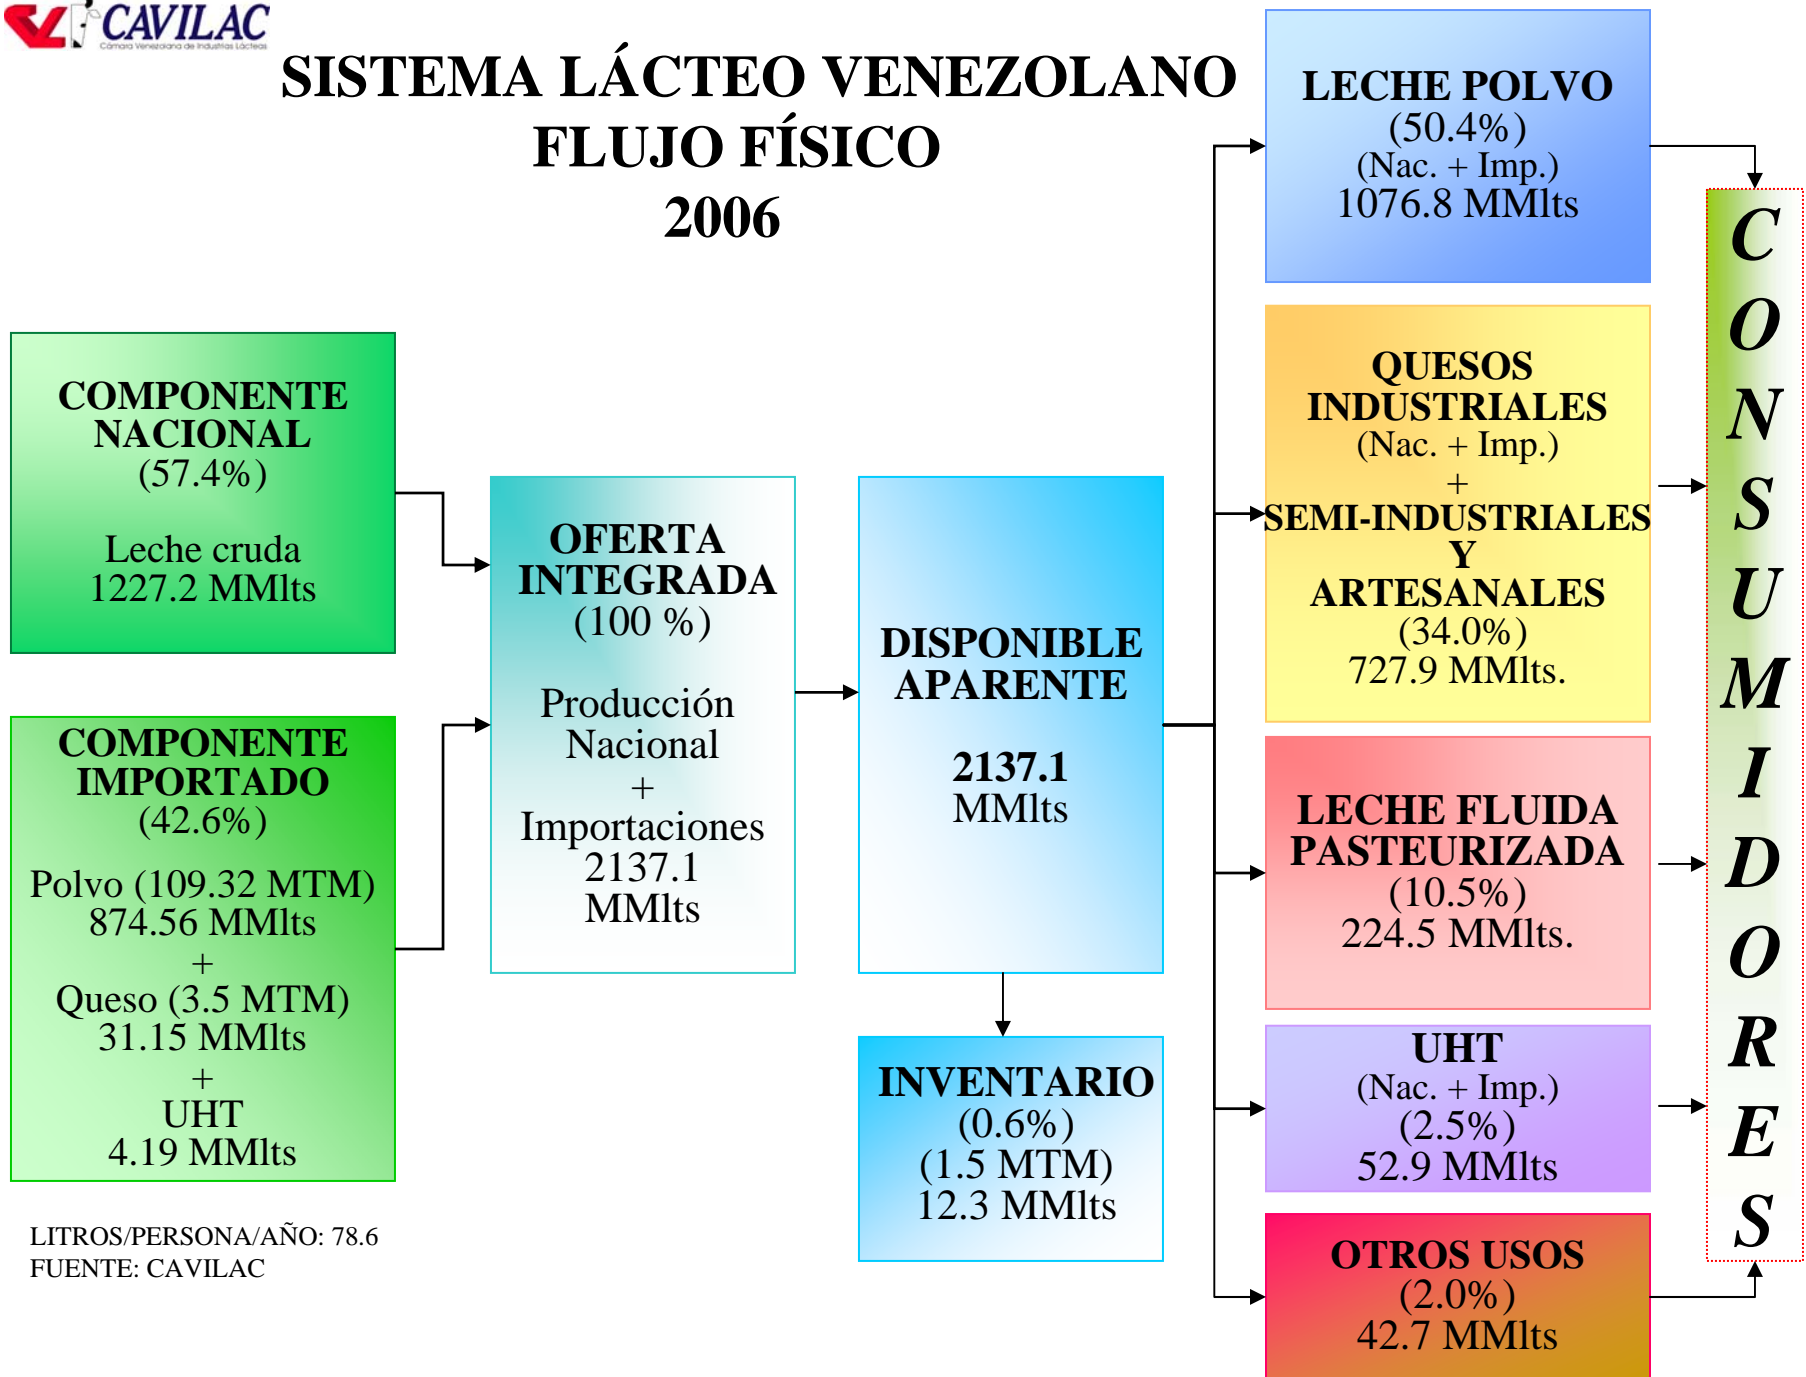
CAVILAC
Cámara Venezolana de Industrias Lácteas

SISTEMA LÁCTEO VENEZOLANO
FLUJO FÍSICO
2006

COMPONENTE NACIONAL
(57.4%)

Leche cruda
1227.2 MMlts

COMPONENTE IMPORTADO
(42.6%)

Polvo (109.32 MTM)
874.56 MMlts
+
Queso (3.5 MTM)
31.15 MMlts
+
UHT
4.19 MMlts

OFERTA INTEGRADA
(100 %)

Producción Nacional
+
Importaciones
2137.1
MMlts

DISPONIBLE APARENTE

2137.1
MMlts

INVENTARIO
(0.6%)
(1.5 MTM)
12.3 MMlts

LECHE POLVO
(50.4%)
(Nac. + Imp.)
1076.8 MMlts

QUESOS INDUSTRIALES
(Nac. + Imp.)
+
SEMI-INDUSTRIALES
Y
ARTESANALES
(34.0%)
727.9 MMlts.

LECHE FLUIDA PASTEURIZADA
(10.5%)
224.5 MMlts.

UHT
(Nac. + Imp.)
(2.5%)
52.9 MMlts

OTROS USOS
(2.0%)
42.7 MMlts

CONSUMIDORES

LITROS/PERSONA/AÑO: 78.6
FUENTE: CAVILAC